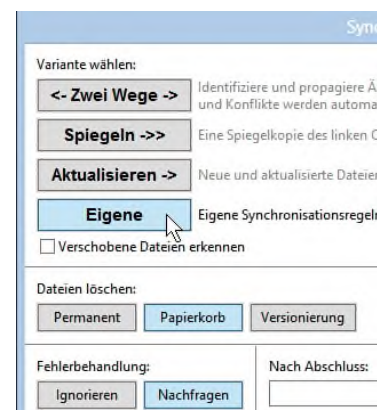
Sync

Variante wählen:

<- Zwei Wege ->

Identifiziere und propagiere Ä und Konflikte werden automa

Spiegeln ->>

Eine Spiegelkopie des linken O

Aktualisieren ->

Neue und aktualisierte Dateien

Eigene

Eigene Synchronisationsregeln

Verschobene Dateien erkennen

Dateien löschen:

Permanent

Papierkorb

Versionierung

Fehlerbehandlung:

Ignorieren

Nachfragen

Nach Abschluss: